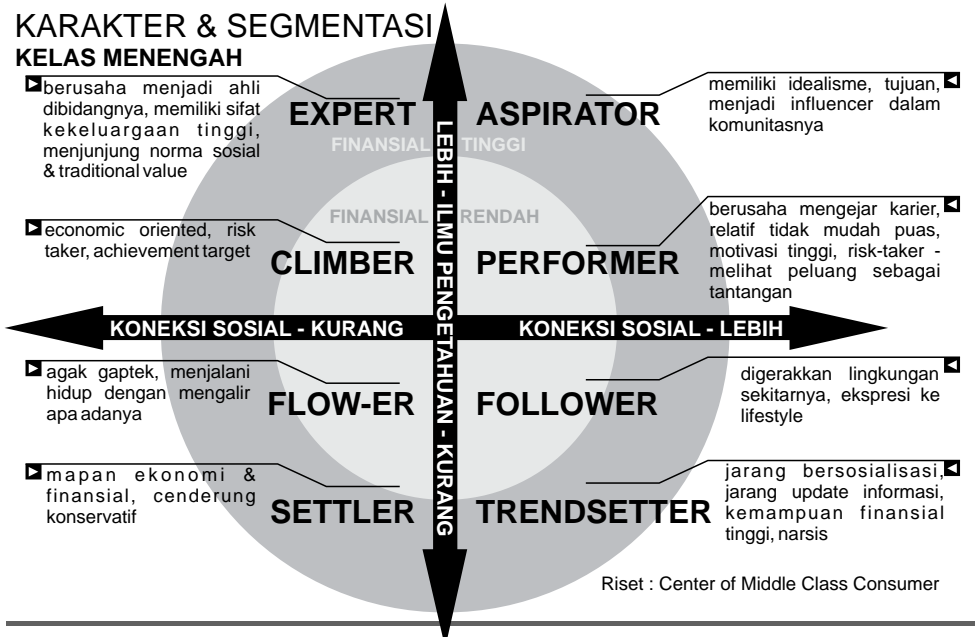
KARAKTER & SEGMENTASI
KELAS MENENGAH

berusaha menjadi ahli dibidangnya, memiliki sifat kekeluargaan tinggi, menjunjung norma sosial & traditional value

EXPERT

ASPIRATOR

memiliki idealisme, tujuan, menjadi influencer dalam komunitasnya

FINANSIAL TINGGI

FINANSIAL RENDAH

LEBIH - ILMU PENGETAHUAN - KURANG

economic oriented, risk taker, achievement target

CLIMBER

PERFORMER

berusaha mengejar karier, relatif tidak mudah puas, motivasi tinggi, risk-taker - melihat peluang sebagai tantangan

KONEKSI SOSIAL - KURANG

KONEKSI SOSIAL - LEBIH

agak gaptek, menjalani hidup dengan mengalir apa adanya

FLOW-ER

FOLLOWER

digerakkan lingkungan sekitarnya, ekspresi ke lifestyle

mapan ekonomi & finansial, cenderung konservatif

SETTLER

TRENDSETTER

jarang bersosialisasi, jarang update informasi, kemampuan finansial tinggi, narsis

Riset : Center of Middle Class Consumer